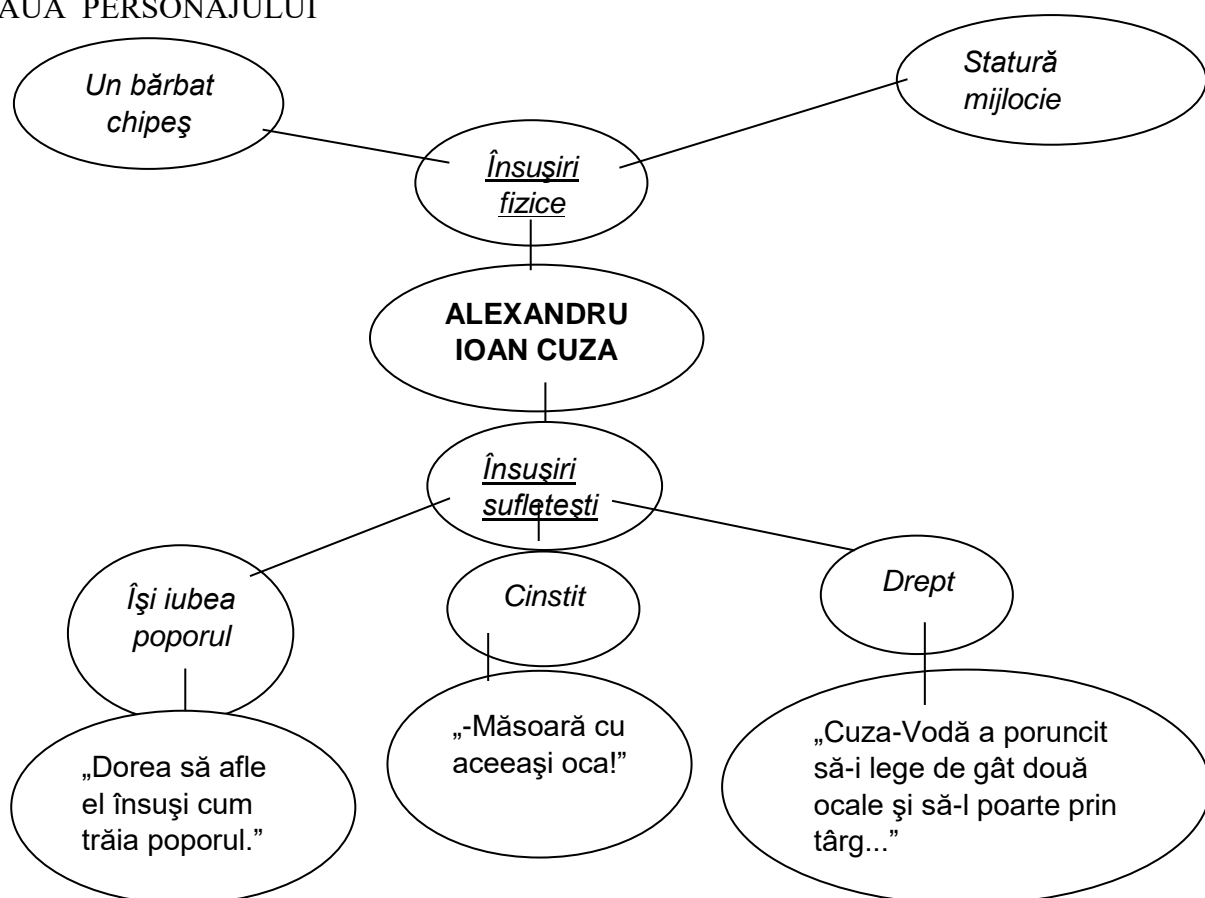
AUA PERSONAJULUI

Un bărbat chipeş

Statură mijlocie

Însuşiri fizice

ALEXANDRU IOAN CUZA

Însuşiri sufleteşti

Îşi iubea poporul

Cinstit

Drept

„Dorea să afle el însuşi cum trăia poporul.”

„-Măsoară cu aceeaşi oca!”

„Cuza-Vodă a poruncit să-i lege de gât două ocale şi să-l poarte prin târg...”